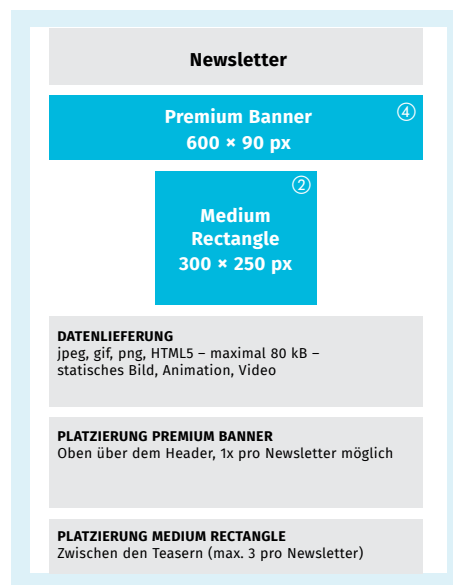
Newsletter

Premium Banner
600 × 90 px
④

②
Medium Rectangle
300 × 250 px

DATENLIEFERUNG
jpeg, gif, png, HTML5 – maximal 80 kB – statisches Bild, Animation, Video

PLATZIERUNG PREMIUM BANNER
Oben über dem Header, 1x pro Newsletter möglich

PLATZIERUNG MEDIUM RECTANGLE
Zwischen den Teasern (max. 3 pro Newsletter)